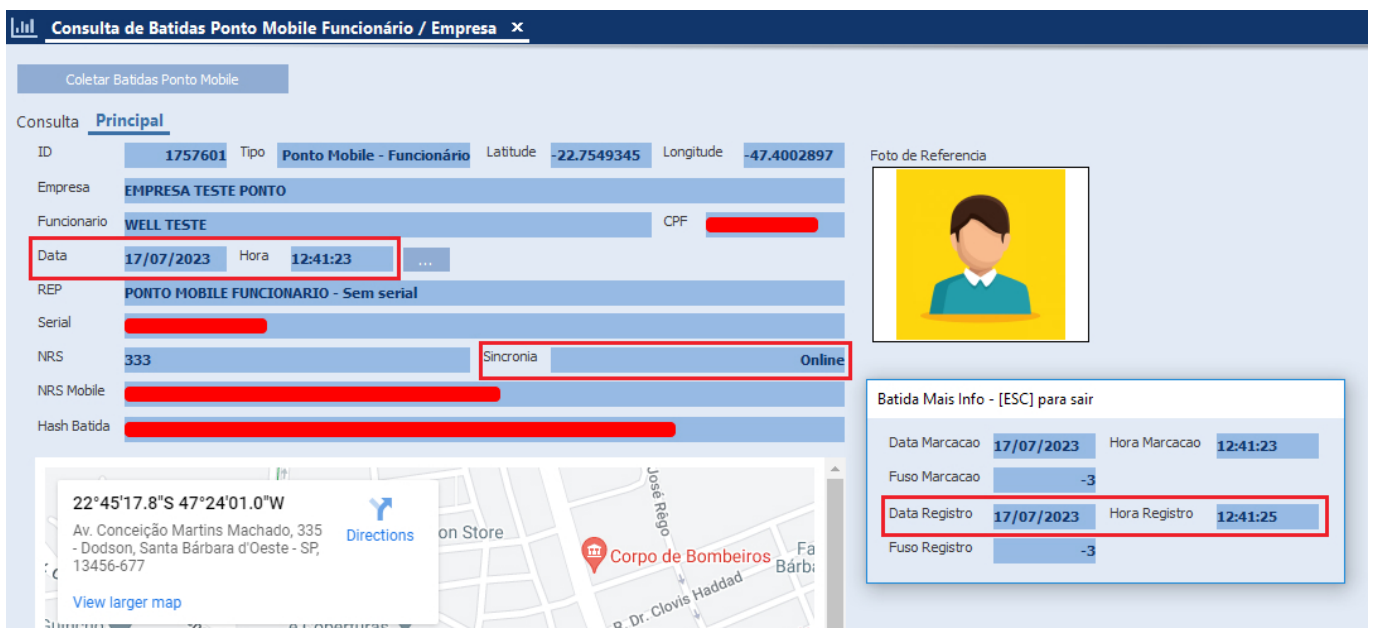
Consulta de Batidas Ponto Mobile Funcionário / Empresa ✕

Coletar Batidas Ponto Mobile

Consulta Principal

ID 1757601 Tipo Ponto Mobile - Funcionário Latitude -22.7549345 Longitude -47.4002897

Empresa EMPRESA TESTE PONTO

Funcionario WELL TESTE CPF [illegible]

Data 17/07/2023 Hora 12:41:23 ...

REP PONTO MOBILE FUNCIONARIO - Sem serial

Serial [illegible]

NRS 333 Sincronia Online

NRS Mobile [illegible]

Hash Batida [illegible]

Foto de Referencia

22°45'17.8"S 47°24'01.0"W
Av. Conceição Martins Machado, 335 - Dodson, Santa Bárbara d'Oeste - SP, 13456-677
Directions
View larger map

on Store
José Rêgo
Corpo de Bombeiros
Fa Bárba
R. Dr. Clovis Haddad

Batida Mais Info - [ESC] para sair

| Data Marcacao | 17/07/2023 | Hora Marcacao | 12:41:23 |
|---|---|---|---|
| Fuso Marcacao | -3 | | |
| Data Registro | 17/07/2023 | Hora Registro | 12:41:25 |
| Fuso Registro | -3 | | |